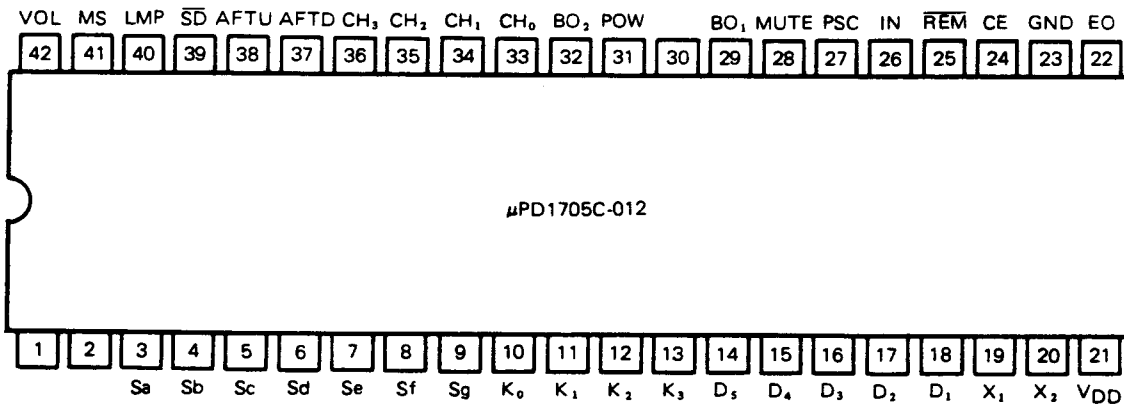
VOL MS LMP $\overline{SD}$ AFTU AFTD $CH_3$ $CH_2$ $CH_1$ $CH_0$ $BO_2$ POW $BO_1$ MUTE PSC IN $\overline{REM}$ CE GND EO

42 41 40 39 38 37 36 35 34 33 32 31 30 29 28 27 26 25 24 23 22

μPD1705C-012

1 2 3 4 5 6 7 8 9 10 11 12 13 14 15 16 17 18 19 20 21

Sa Sb Sc Sd Se Sf Sg $K_0$ $K_1$ $K_2$ $K_3$ $D_5$ $D_4$ $D_3$ $D_2$ $D_1$ $X_1$ $X_2$ $V_{DD}$